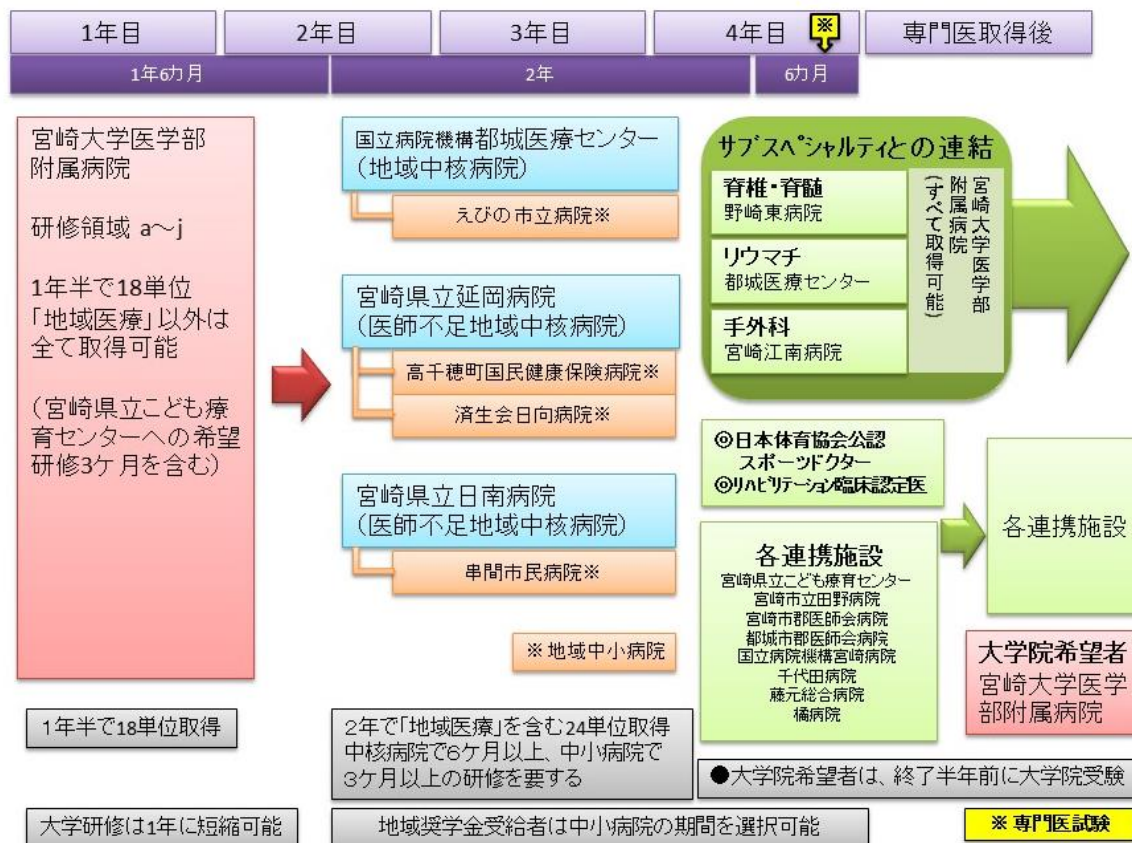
1年目 | 2年目 | 3年目 | 4年目 ※ | 専門医取得後

1年6カ月 | 2年 | 6カ月

宮崎大学医学部附属病院

研修領域 a～j

1年半で18単位「地域医療」以外は全て取得可能

(宮崎県立こども療育センターへの希望研修3ケ月を含む)

国立病院機構都城医療センター(地域中核病院)

えびの市立病院※

宮崎県立延岡病院(医師不足地域中核病院)

高千穂町国民健康保険病院※

済生会日向病院※

宮崎県立日南病院(医師不足地域中核病院)

串間市民病院※

※ 地域中小病院

サブスペシャルティとの連結

脊椎・脊髄
野崎東病院

リウマチ
都城医療センター

手外科
宮崎江南病院

宮崎大学医学部附属病院(すべて取得可能)

◎日本体育協会公認スポーツドクター
◎リハビリテーション臨床認定医

各連携施設
宮崎県立こども療育センター
宮崎市立田野病院
宮崎市郡医師会病院
都城市郡医師会病院
国立病院機構宮崎病院
千代田病院
藤元総合病院
橘病院

各連携施設

大学院希望者
宮崎大学医学部附属病院

1年半で18単位取得

2年で「地域医療」を含む24単位取得
中核病院で6ケ月以上、中小病院で3ケ月以上の研修を要する

●大学院希望者は、終了半年前に大学院受験

大学研修は1年に短縮可能

地域奨学金受給者は中小病院の期間を選択可能

※ 専門医試験